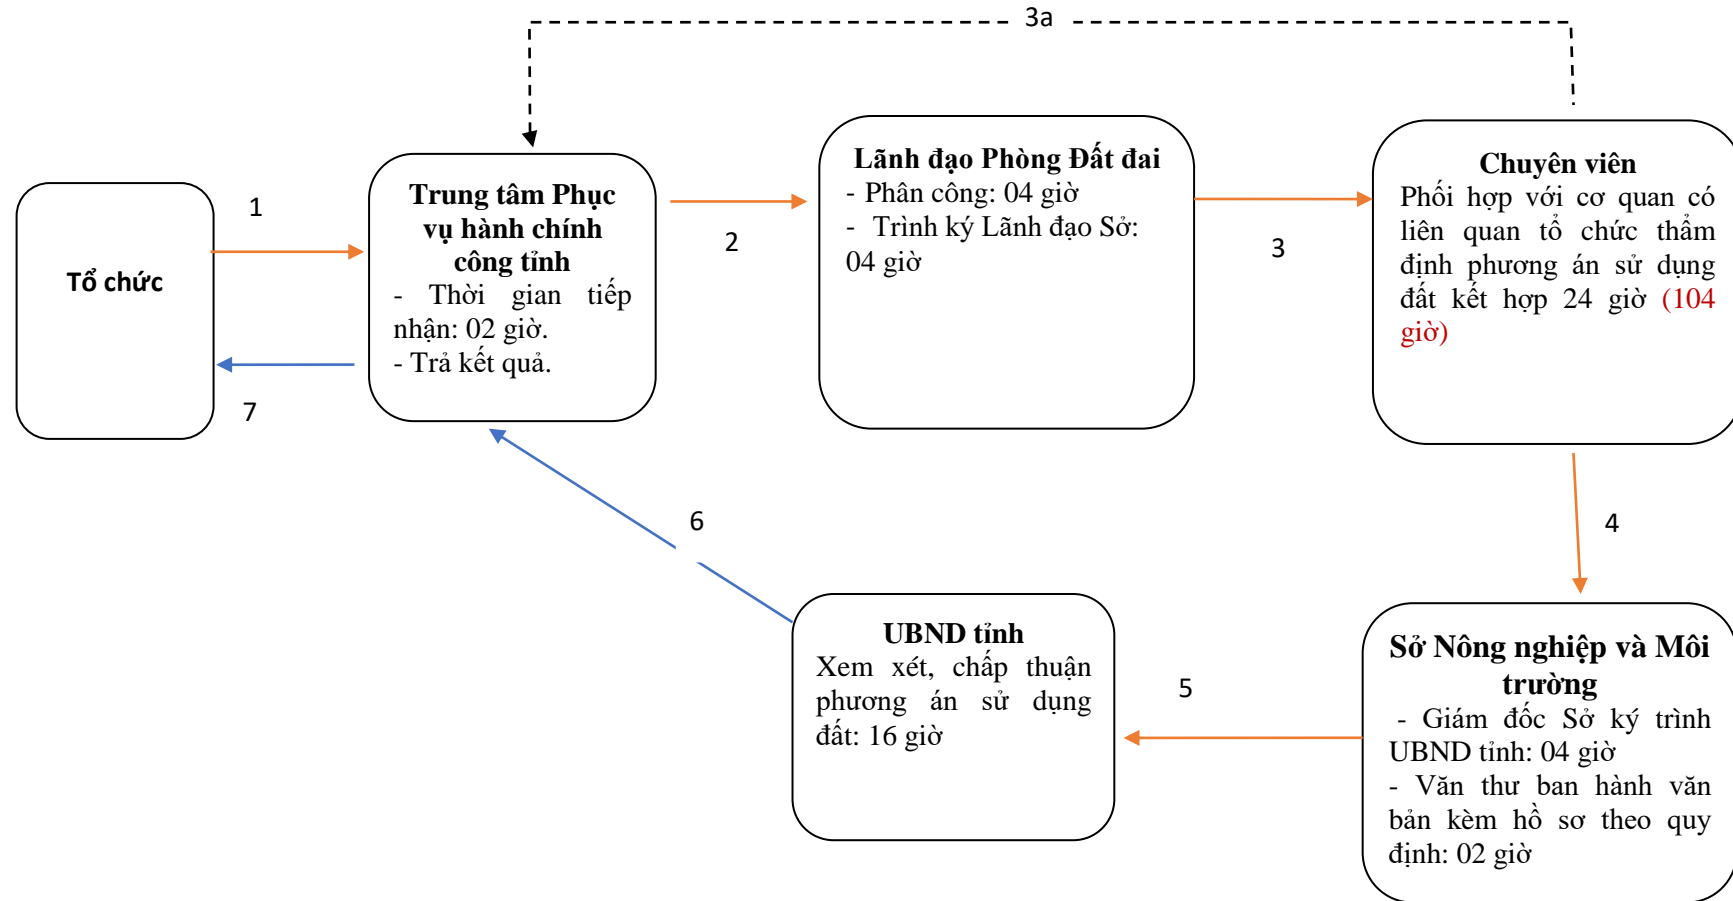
3a

Tổ chức

1

7

Trung tâm Phục vụ hành chính công tỉnh
- Thời gian tiếp nhận: 02 giờ.
- Trả kết quả.

2

Lãnh đạo Phòng Đất đai
- Phân công: 04 giờ
- Trình ký Lãnh đạo Sở: 04 giờ

3

Chuyên viên
Phối hợp với cơ quan có liên quan tổ chức thẩm định phương án sử dụng đất kết hợp 24 giờ (104 giờ)

4

6

UBND tỉnh
Xem xét, chấp thuận phương án sử dụng đất: 16 giờ

5

Sở Nông nghiệp và Môi trường
- Giám đốc Sở ký trình UBND tỉnh: 04 giờ
- Văn thư ban hành văn bản kèm hồ sơ theo quy định: 02 giờ